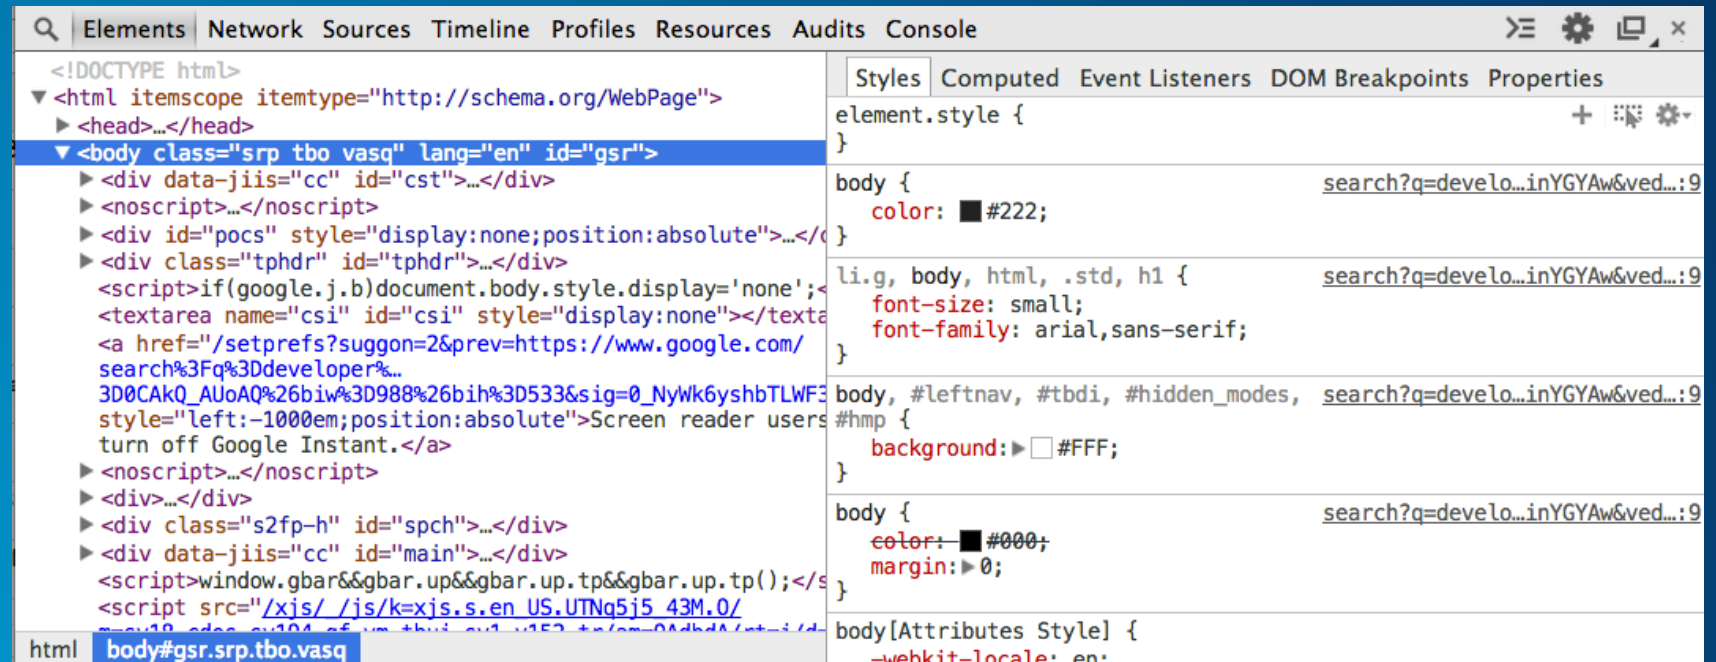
Elements Network Sources Timeline Profiles Resources Audits Console

<!DOCTYPE html>
▼<html itemscope itemtype="http://schema.org/WebPage">
▶<head>…</head>
▼<body class="srp tbo vasq" lang="en" id="gsr">
▶<div data-jiis="cc" id="cst">…</div>
▶<noscript>…</noscript>
▶<div id="pocs" style="display:none;position:absolute">…</(
▶<div class="tphdr" id="tphdr">…</div>
<script>if(google.j.b)document.body.style.display='none';<
<textarea name="csi" id="csi" style="display:none"></texta
<a href="/setprefs?suggon=2&prev=https://www.google.com/search%3Fq%3Ddeveloper%…3D0CAkQ_AUoAQ%26biw%3D988%26bih%3D533&sig=0_NyWk6yshbTLWF3 style="left:-1000em;position:absolute">Screen reader users turn off Google Instant.</a>
▶<noscript>…</noscript>
▶<div>…</div>
▶<div class="s2fp-h" id="spch">…</div>
▶<div data-jiis="cc" id="main">…</div>
<script>window.gbar&&gbar.up&&gbar.up.tp&&gbar.up.tp();</s
<script src="/xjs/_/js/k=xjs.s.en_US.UTNq5j5_43M.O/
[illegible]

html body#gsr.srp.tbo.vasq

Styles Computed Event Listeners DOM Breakpoints Properties

element.style {
}

body { search?q=develo…inYGYAw&ved…:9
color: #222;
}

li.g, body, html, .std, h1 { search?q=develo…inYGYAw&ved…:9
font-size: small;
font-family: arial,sans-serif;
}

body, #leftnav, #tbdi, #hidden_modes, #hmp { search?q=develo…inYGYAw&ved…:9
background:▶ #FFF;
}

body { search?q=develo…inYGYAw&ved…:9
color: #000;
margin:▶0;
}

body[Attributes Style] {
-webkit-locale: en;